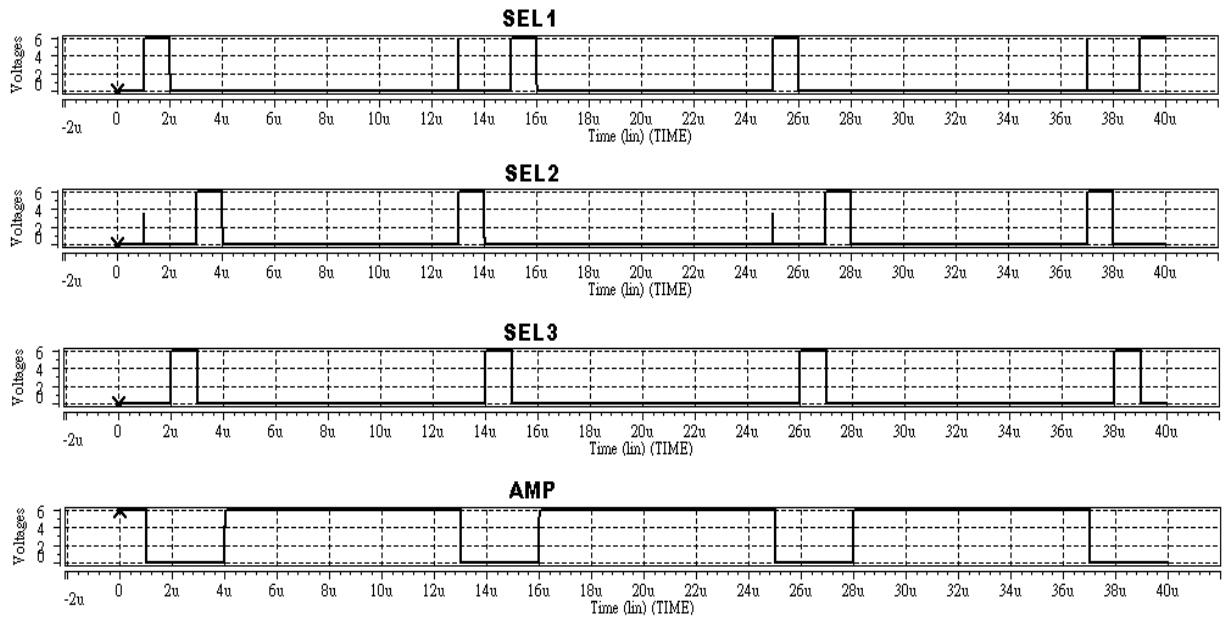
SEL1

Voltages 6 4 2 0

-2u 0 2u 4u 6u 8u 10u 12u 14u 16u 18u 20u 22u 24u 26u 28u 30u 32u 34u 36u 38u 40u
Time (lin) (TIME)

SEL2

Voltages 6 4 2 0

-2u 0 2u 4u 6u 8u 10u 12u 14u 16u 18u 20u 22u 24u 26u 28u 30u 32u 34u 36u 38u 40u
Time (lin) (TIME)

SEL3

Voltages 6 4 2 0

-2u 0 2u 4u 6u 8u 10u 12u 14u 16u 18u 20u 22u 24u 26u 28u 30u 32u 34u 36u 38u 40u
Time (lin) (TIME)

AMP

Voltages 6 4 2 0

-2u 0 2u 4u 6u 8u 10u 12u 14u 16u 18u 20u 22u 24u 26u 28u 30u 32u 34u 36u 38u 40u
Time (lin) (TIME)